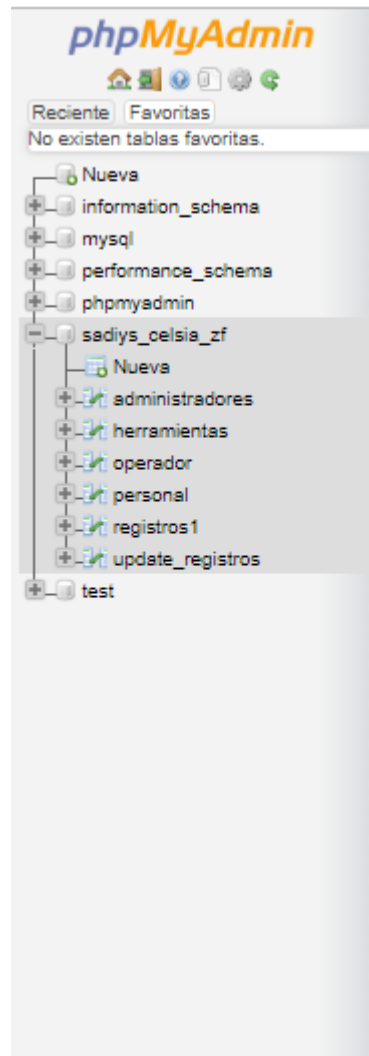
phpMyAdmin

Reciente Favoritas

No existen tablas favoritas.

Nueva
information_schema
mysql
performance_schema
phpmyadmin
sadiys_celsia_zf
Nueva
administradores
herramientas
operador
personal
registros1
update_registros
test